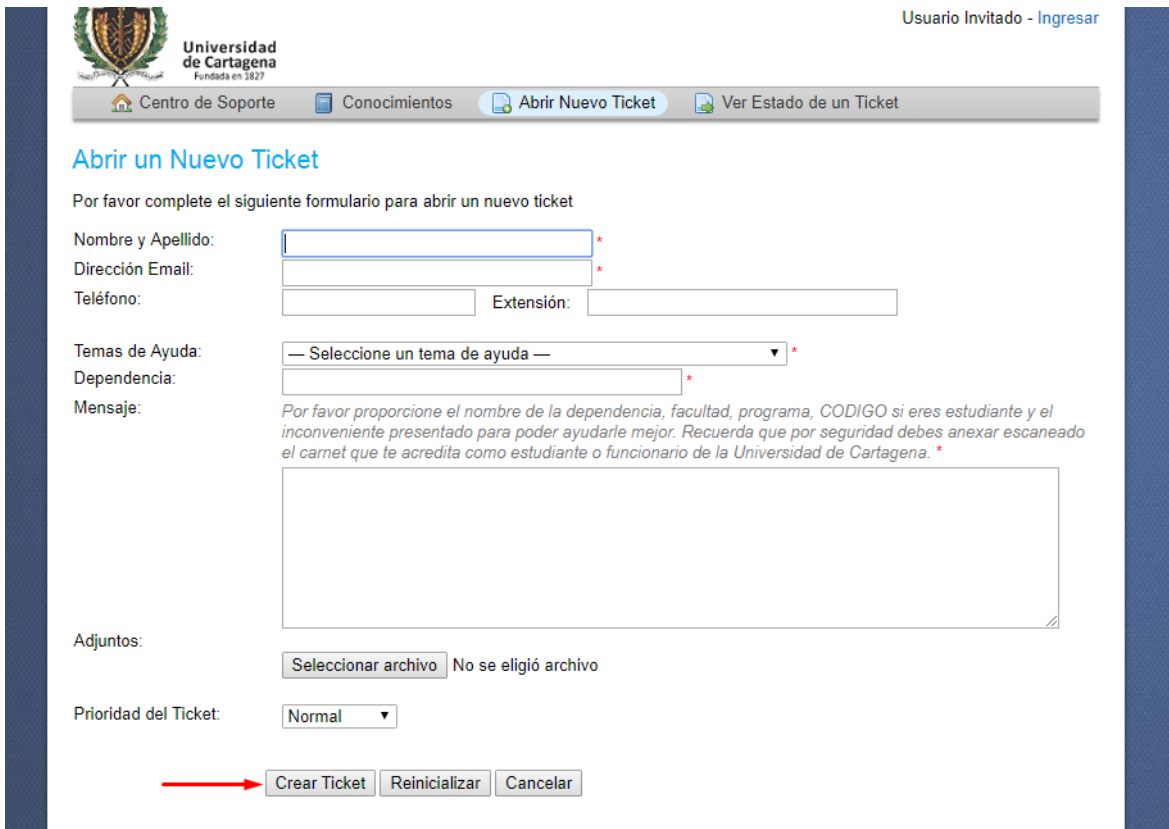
Universidad de Cartagena
Fundada en 1827

Usuario Invitado - Ingresar

Centro de Soporte
Conocimientos
Abrir Nuevo Ticket
Ver Estado de un Ticket

Abrir un Nuevo Ticket

Por favor complete el siguiente formulario para abrir un nuevo ticket

Nombre y Apellido: *
Dirección Email: *
Teléfono: Extensión:

Temas de Ayuda: — Seleccione un tema de ayuda — *
Dependencia: *
Mensaje: Por favor proporcione el nombre de la dependencia, facultad, programa, CODIGO si eres estudiante y el inconveniente presentado para poder ayudarle mejor. Recuerda que por seguridad debes anexar escaneado el carnet que te acredita como estudiante o funcionario de la Universidad de Cartagena. *

Adjuntos:
Seleccionar archivo No se eligió archivo

Prioridad del Ticket: Normal

Crear Ticket Reinicializar Cancelar